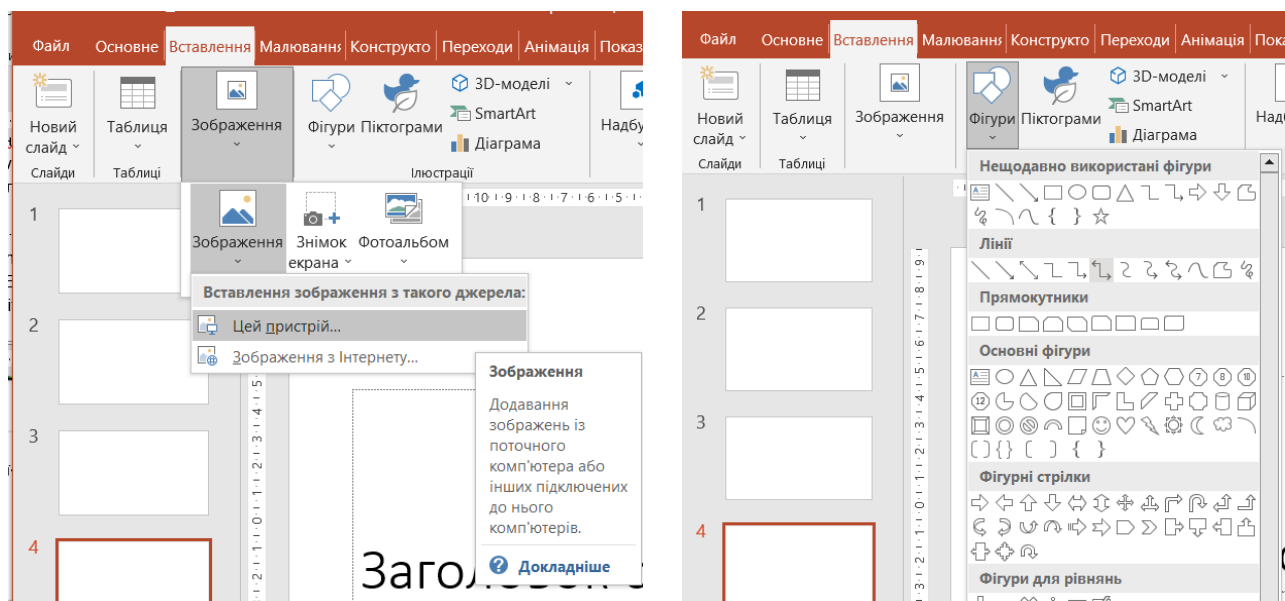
Файл Основне Вставлення Малювання Конструкто Переходи Анімація Показ

Новий слайд
Слайди
Таблиця
Таблиці
Зображення
Фігури Піктограми
3D-моделі
SmartArt
Діаграма
Ілюстрації
Надбу

Зображення
Знімок екрана
Фотоальбом

Вставлення зображення з такого джерела:
Цей пристрій...
Зображення з Інтернету...

Зображення
Додавання зображень із поточного комп'ютера або інших підключених до нього комп'ютерів.
Докладніше

1
2
3
4

Заголовок

Файл Основне Вставлення Малювання Конструкто Переходи Анімація Показ

Новий слайд
Слайди
Таблиця
Таблиці
Зображення
Фігури Піктограми
3D-моделі
SmartArt
Діаграма
Над

Нещодавно використані фігури
Лінії
Прямокутники
Основні фігури
Фігурні стрілки
Фігури для рівнянь

1
2
3
4